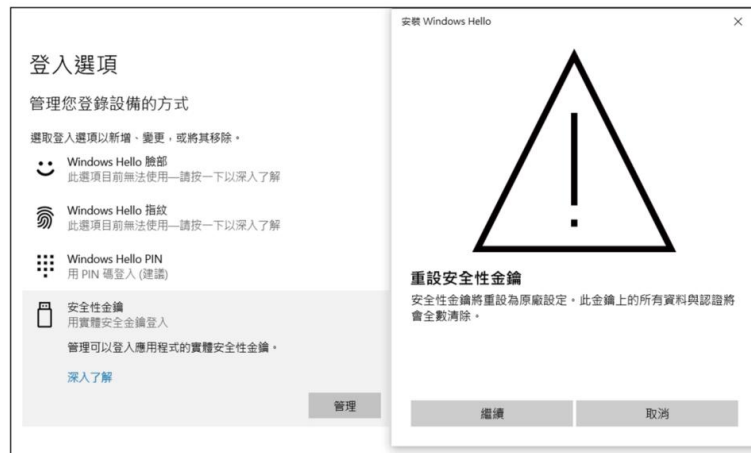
登入選項

管理您登錄設備的方式

選取登入選項以新增、變更，或將其移除。

Windows Hello 臉部
此選項目前無法使用—請按一下以深入了解

Windows Hello 指紋
此選項目前無法使用—請按一下以深入了解

Windows Hello PIN
用 PIN 碼登入 (建議)

安全性金鑰
用實體安全金鑰登入

管理可以登入應用程式的實體安全性金鑰。

深入了解

管理

安裝 Windows Hello

×

重設安全性金鑰

安全性金鑰將重設為原廠設定。此金鑰上的所有資料與認證將會全數清除。

繼續

取消